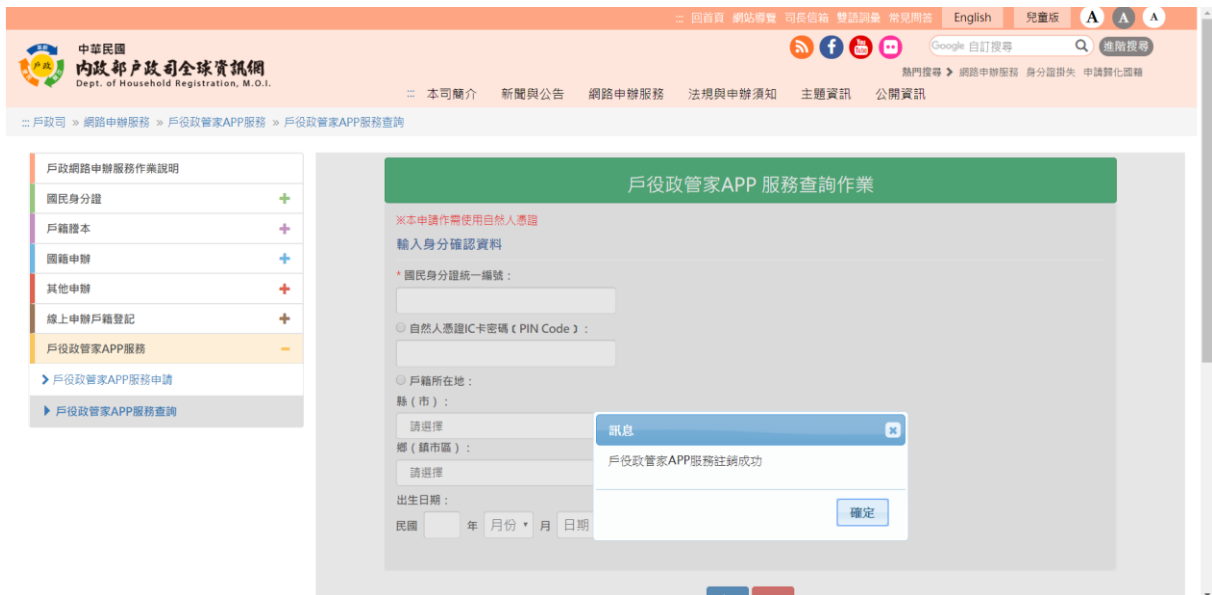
::: 回首頁 網站導覽 司長信箱 雙語詞彙 常見問答 English 兒童版 A A A

中華民國
內政部戶政司全球資訊網
Dept. of Household Registration, M.O.I.

Google 自訂搜尋 進階搜尋

熱門搜尋 ❯ 網路申辦服務 身分證掛失 申請歸化國籍

::: 本司簡介 新聞與公告 網路申辦服務 法規與申辦須知 主題資訊 公開資訊

::: 戶政司 » 網路申辦服務 » 戶役政管家APP服務 » 戶役政管家APP服務查詢

戶政網路申辦服務作業說明
國民身分證 +
戶籍謄本 +
國籍申辦 +
其他申辦 +
線上申辦戶籍登記 +
戶役政管家APP服務 −
❯ 戶役政管家APP服務申請
▸ 戶役政管家APP服務查詢

戶役政管家APP 服務查詢作業

※本申請作業使用自然人憑證
輸入身分確認資料

* 國民身分證統一編號：

自然人憑證IC卡密碼（PIN Code）：

戶籍所在地：
縣（市）：
請選擇
鄉（鎮市區）：
請選擇
出生日期：
民國 年 月份 月 日期

訊息
戶役政管家APP服務註銷成功
確定